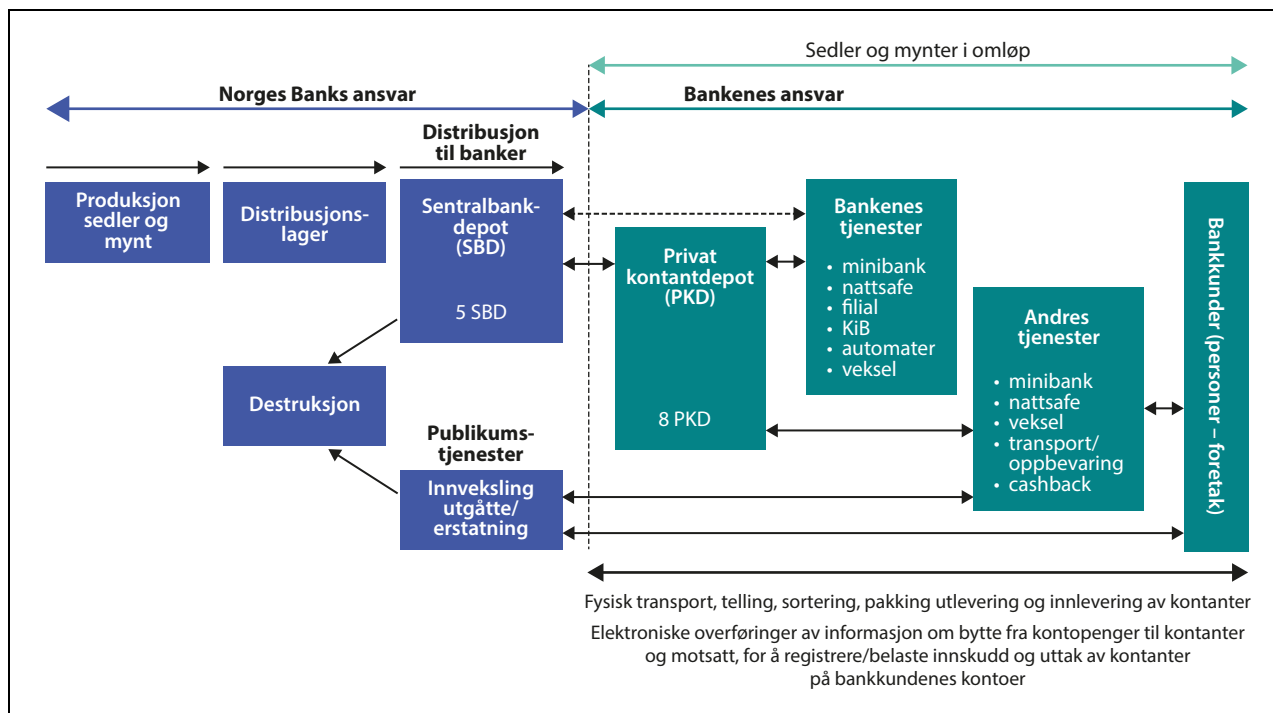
Sedler og mynter i omløp

Norges Banks ansvar

Bankenes ansvar

Distribusjon til banker

Produksjon sedler og mynt

Distribusjonslager

Sentralbankdepot (SBD)

5 SBD

Bankenes tjenester
• minibank
• nattsafe
• filial
• KiB
• automater
• veksel

Privat kontantdepot (PKD)

8 PKD

Andres tjenester
• minibank
• nattsafe
• veksel
• transport/ oppbevaring
• cashback

Bankkunder (personer – foretak)

Destruksjon

Publikumstjenester

Innveksling utgåtte/ erstatning

Fysisk transport, telling, sortering, pakking utlevering og innlevering av kontanter

Elektroniske overføringer av informasjon om bytte fra kontopenger til kontanter og motsatt, for å registrere/belaste innskudd og uttak av kontanter på bankkundenes kontoer